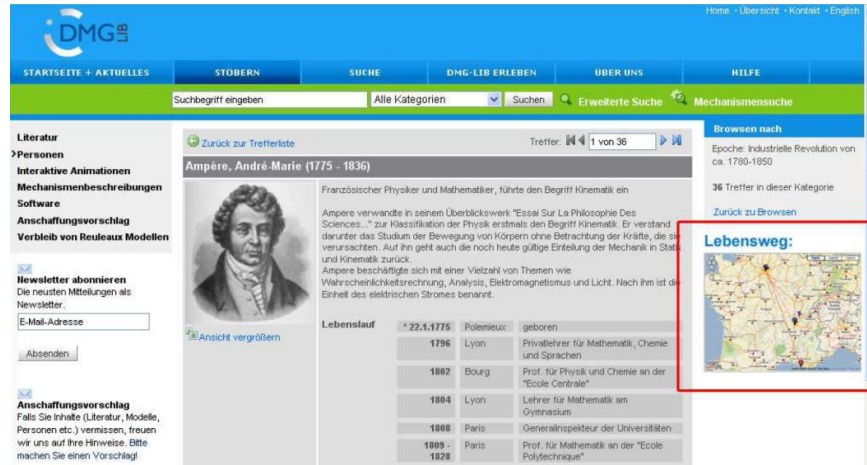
DMG LIB

Home · Übersicht · Kontakt · English

STARTSEITE + AKTUELLES | STÖBERN | SUCHE | DMG-LIB ERLEBEN | ÜBER UNS | HILFE

Suchbegriff eingeben | Alle Kategorien | Suchen | Erweiterte Suche | Mechanismensuche

Literatur
Personen
Interaktive Animationen
Mechanismenbeschreibungen
Software
Anschaffungsvorschlag
Verbleib von Reuleaux Modellen

Newsletter abonnieren
Die neusten Mitteilungen als Newsletter.

E-Mail-Adresse

Absenden

Anschaffungsvorschlag
Falls Sie Inhalte (Literatur, Modelle, Personen etc.) vermissen, freuen wir uns auf Ihre Hinweise. Bitte machen Sie einen Vorschlag!

Zurück zur Trefferliste

Treffer: 1 von 36

Ampère, André-Marie (1775 - 1836)

Ansicht vergrößern

Französischer Physiker und Mathematiker, führte den Begriff Kinematik ein

Ampere verwandte in seinem Überblickswerk "Essai Sur La Philosophie Des Sciences..." zur Klassifikation der Physik erstmals den Begriff Kinematik. Er verstand darunter das Studium der Bewegung von Körpern ohne Betrachtung der Kräfte, die sie verursachten. Auf ihn geht auch die noch heute gültige Einteilung der Mechanik in Statik und Kinematik zurück.
Ampere beschäftigte sich mit einer Vielzahl von Themen wie Wahrscheinlichkeitsrechnung, Analysis, Elektromagnetismus und Licht. Nach ihm ist die Einheit des elektrischen Stromes benannt.

Lebenslauf

| | | |
|---|---|---|
| * 22.1.1775 | Polemieux | geboren |
| 1796 | Lyon | Privatlehrer für Mathematik, Chemie und Sprachen |
| 1802 | Bourg | Prof. für Physik und Chemie an der "Ecole Centrale" |
| 1804 | Lyon | Lehrer für Mathematik am Gymnasium |
| 1808 | Paris | Generalinspekteur der Universitäten |
| 1809 - 1828 | Paris | Prof. für Mathematik an der "Ecole Polytechnique" |

Browsen nach
Epoche: Industrielle Revolution von ca. 1780-1850

36 Treffer in dieser Kategorie

Zurück zu Browsen

Lebensweg: